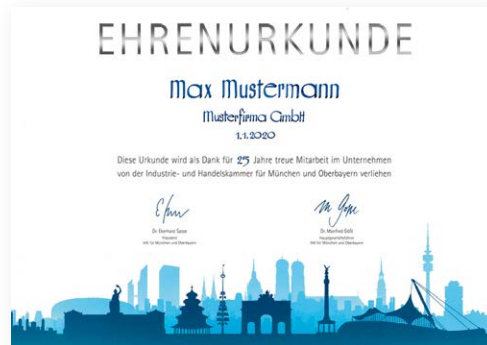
EHRENURKUNDE

Max Mustermann

Musterfirma GmbH

1.1.2020

Diese Urkunde wird als Dank für 25 Jahre treue Mitarbeit im Unternehmen von der Industrie- und Handelskammer für München und Oberbayern verliehen

Dr. Eberhard Sasse
Präsident
IHK für München und Oberbayern

Dr. Manfred Gößl
Hauptgeschäftsführer
IHK für München und Oberbayern